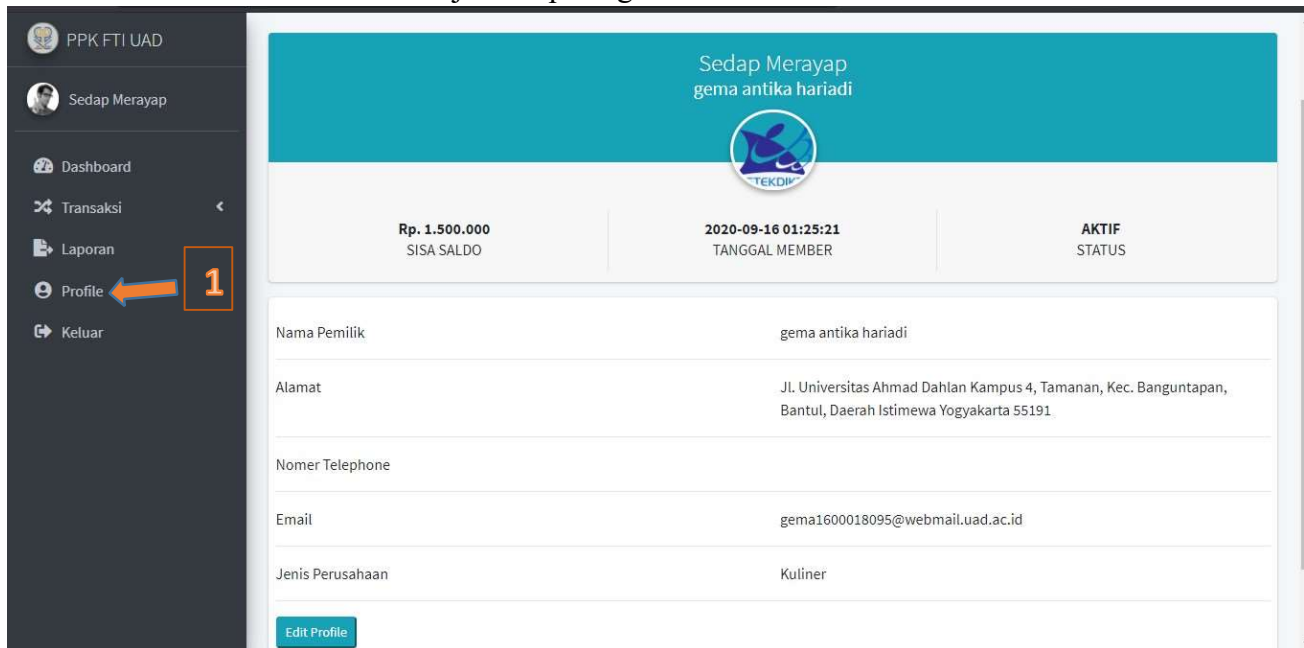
PPK FTI UAD

Sedap Merayap

Dashboard

Transaksi

Laporan

Profile

1

Keluar

Sedap Merayap
gema antika hariadi

TEKDIK

| Rp. 1.500.000 SISA SALDO | 2020-09-16 01:25:21 TANGGAL MEMBER | AKTIF STATUS |
|---|---|---|

| Nama Pemilik | gema antika hariadi |
|---|---|
| Alamat | Jl. Universitas Ahmad Dahlan Kampus 4, Tamanan, Kec. Banguntapan, Bantul, Daerah Istimewa Yogyakarta 55191 |
| Nomer Telephone | |
| Email | gema1600018095@webmail.uad.ac.id |
| Jenis Perusahaan | Kuliner |

Edit Profile